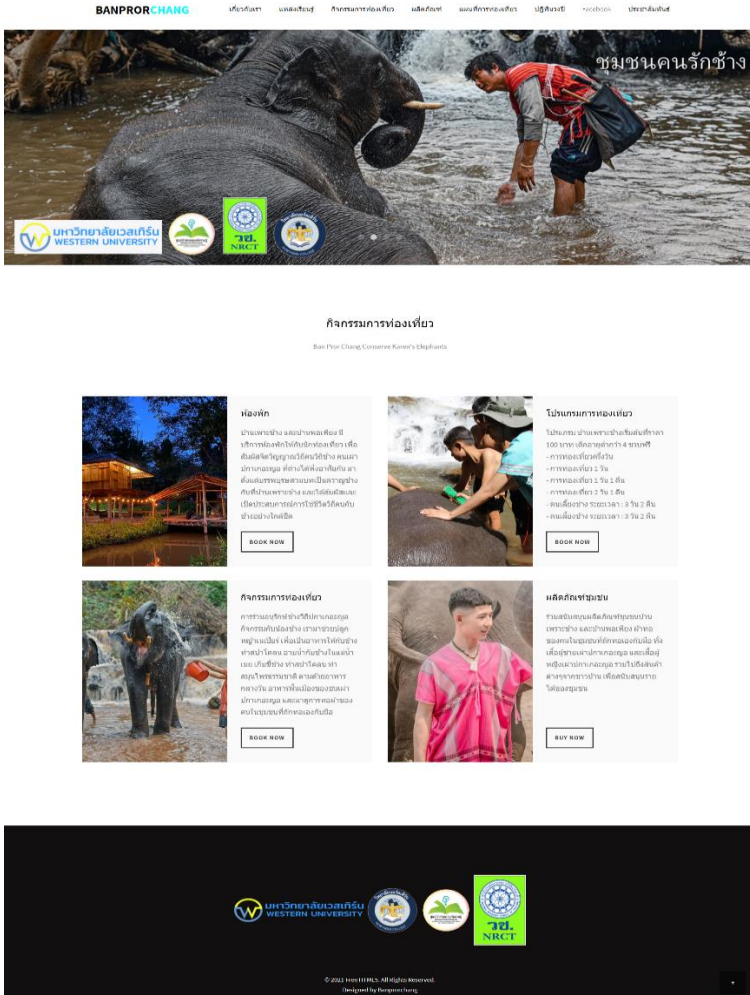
BANPRORCHANG
เกี่ยวกับเรา แหล่งเรียนรู้ กิจกรรมการท่องเที่ยว ผลิตภัณฑ์ แผนที่การท่องเที่ยว ปฏิทินงานปี Facebook ประชาสัมพันธ์

ชุมชนคนรักช้าง

มหาวิทยาลัยเวสเทิร์น WESTERN UNIVERSITY
วช. NRCT

กิจกรรมการท่องเที่ยว

Ban Pror Chang Conserve Karen's Elephants

ห้องพัก

ป่าเพราะช้าง และบ้านพอเพียง มีบริการห้องพักให้กับนักท่องเที่ยว เพื่อสัมผัสจิตวิญญาณวิถีคนรักช้าง คนเลี้ยงช้างกะเหรี่ยง ที่ต่างได้พึ่งอาศัยกัน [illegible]

BOOK NOW

โปรแกรมการท่องเที่ยว

โปรแกรม ป่าเพราะช้างเริ่มต้นที่ราคา 100 บาท เด็กอายุต่ำกว่า 4 ขวบฟรี
- การท่องเที่ยวครึ่งวัน
- การท่องเที่ยว 1 วัน
- การท่องเที่ยว 1 วัน 1 คืน
- การท่องเที่ยว 2 วัน 1 คืน
- คนเลี้ยงช้าง ระยะเวลา : 3 วัน 2 คืน
- คนเลี้ยงช้าง ระยะเวลา : 3 วัน 2 คืน

BOOK NOW

กิจกรรมการท่องเที่ยว

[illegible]

BOOK NOW

ผลิตภัณฑ์ชุมชน

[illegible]

BUY NOW

มหาวิทยาลัยเวสเทิร์น WESTERN UNIVERSITY
วช. NRCT

© 2021 Free HTML5. All Rights Reserved.
Designed by Banprorchang